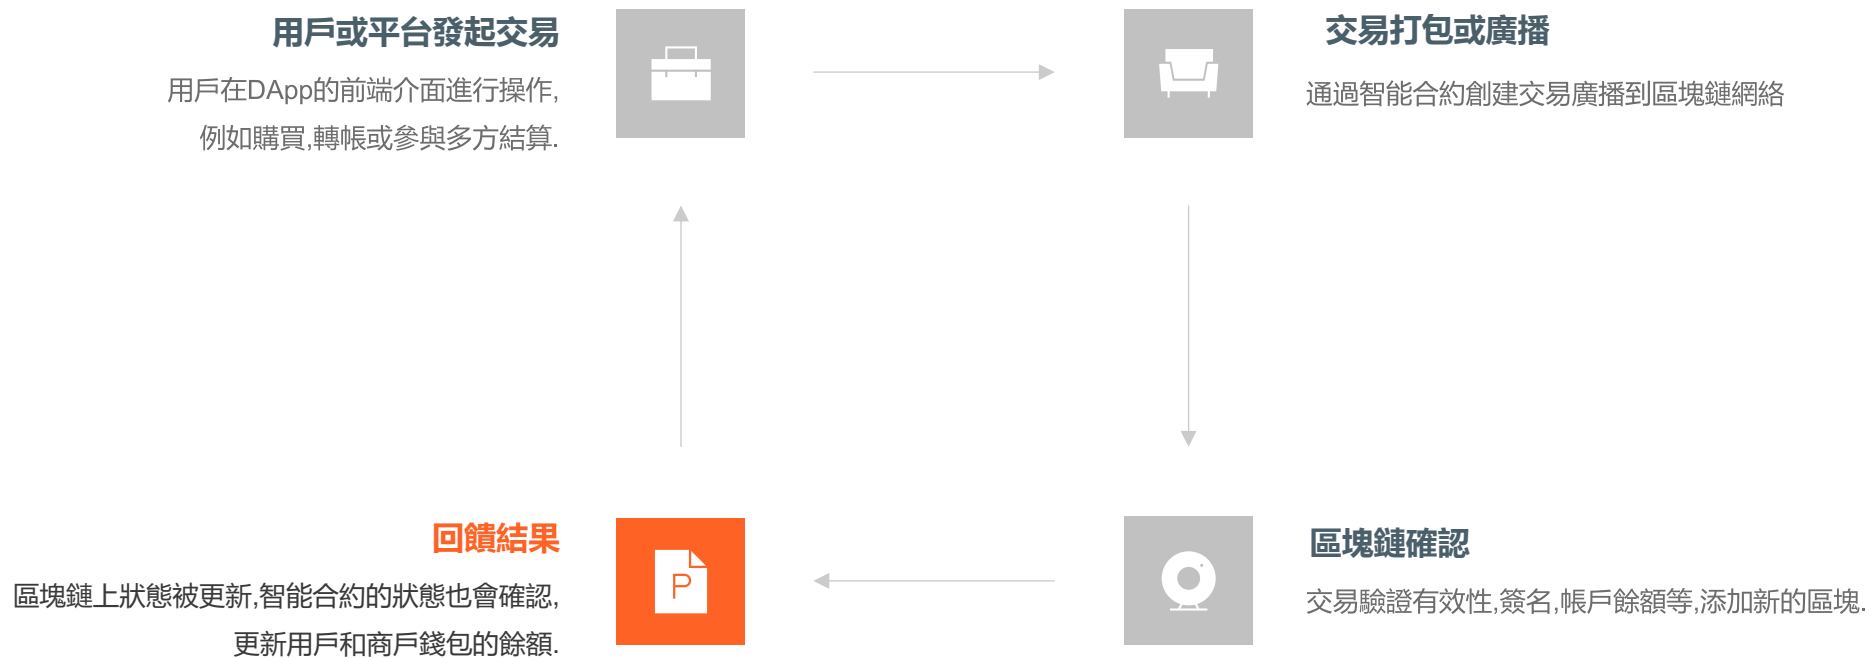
用戶或平台發起交易

用戶在DApp的前端介面進行操作,例如購買,轉帳或參與多方結算.

交易打包或廣播

通過智能合約創建交易廣播到區塊鏈網絡

回饋結果

區塊鏈上狀態被更新,智能合約的狀態也會確認,更新用戶和商戶錢包的餘額.

P

區塊鏈確認

交易驗證有效性,簽名,帳戶餘額等,添加新的區塊.